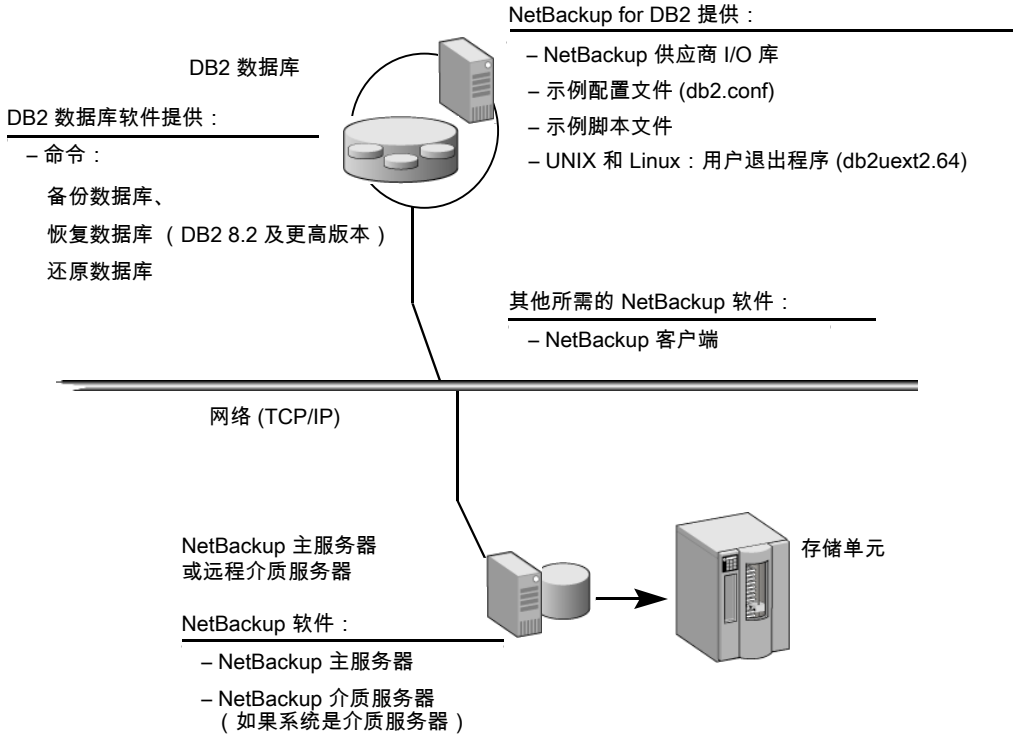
NetBackup for DB2 提供：

– NetBackup 供应商 I/O 库

– 示例配置文件 (db2.conf)

– 示例脚本文件

– UNIX 和 Linux：用户退出程序 (db2uext2.64)

DB2 数据库

DB2 数据库软件提供：

– 命令：

备份数据库、

恢复数据库 （ DB2 8.2 及更高版本 ）

还原数据库

其他所需的 NetBackup 软件：

– NetBackup 客户端

网络 (TCP/IP)

NetBackup 主服务器
或远程介质服务器

存储单元

NetBackup 软件：

– NetBackup 主服务器

– NetBackup 介质服务器
（ 如果系统是介质服务器 ）